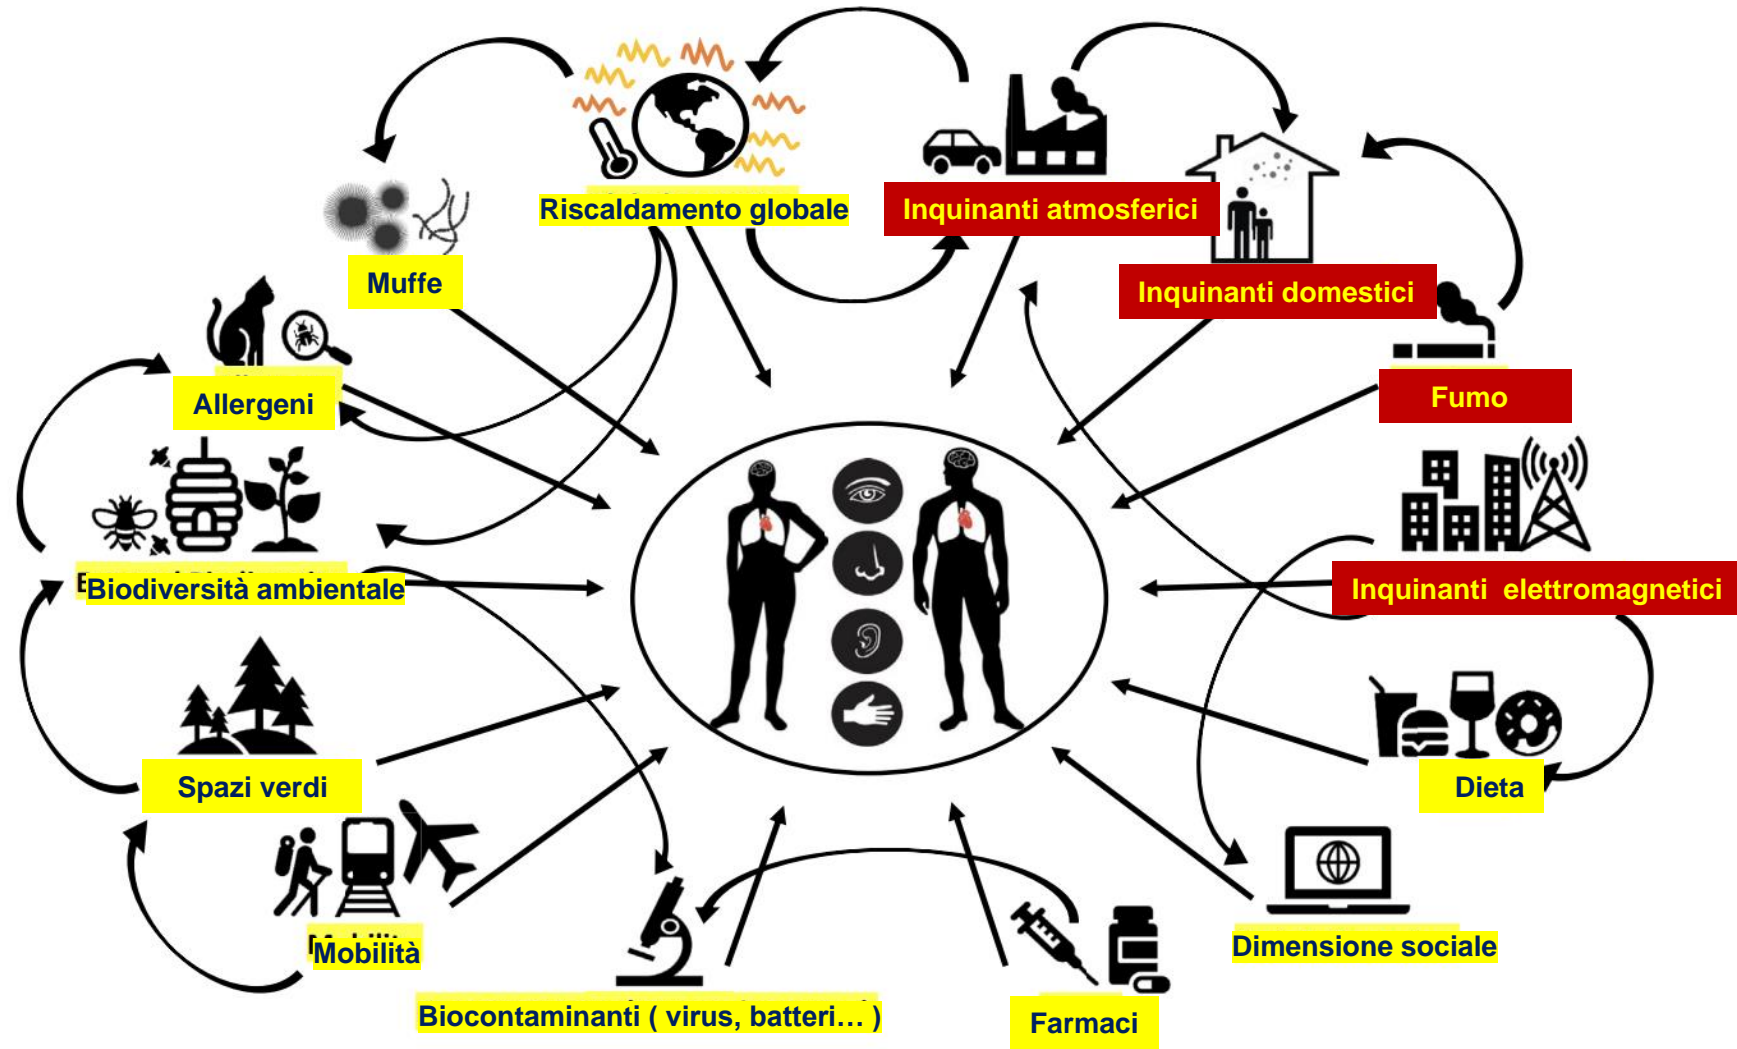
Riscaldamento globale

Inquinanti atmosferici

Muffe

Inquinanti domestici

Allergeni

Fumo

Biodiversità ambientale

Inquinanti elettromagnetici

Spazi verdi

Dieta

Mobilità

Dimensione sociale

Biocontaminanti ( virus, batteri… )

Farmaci